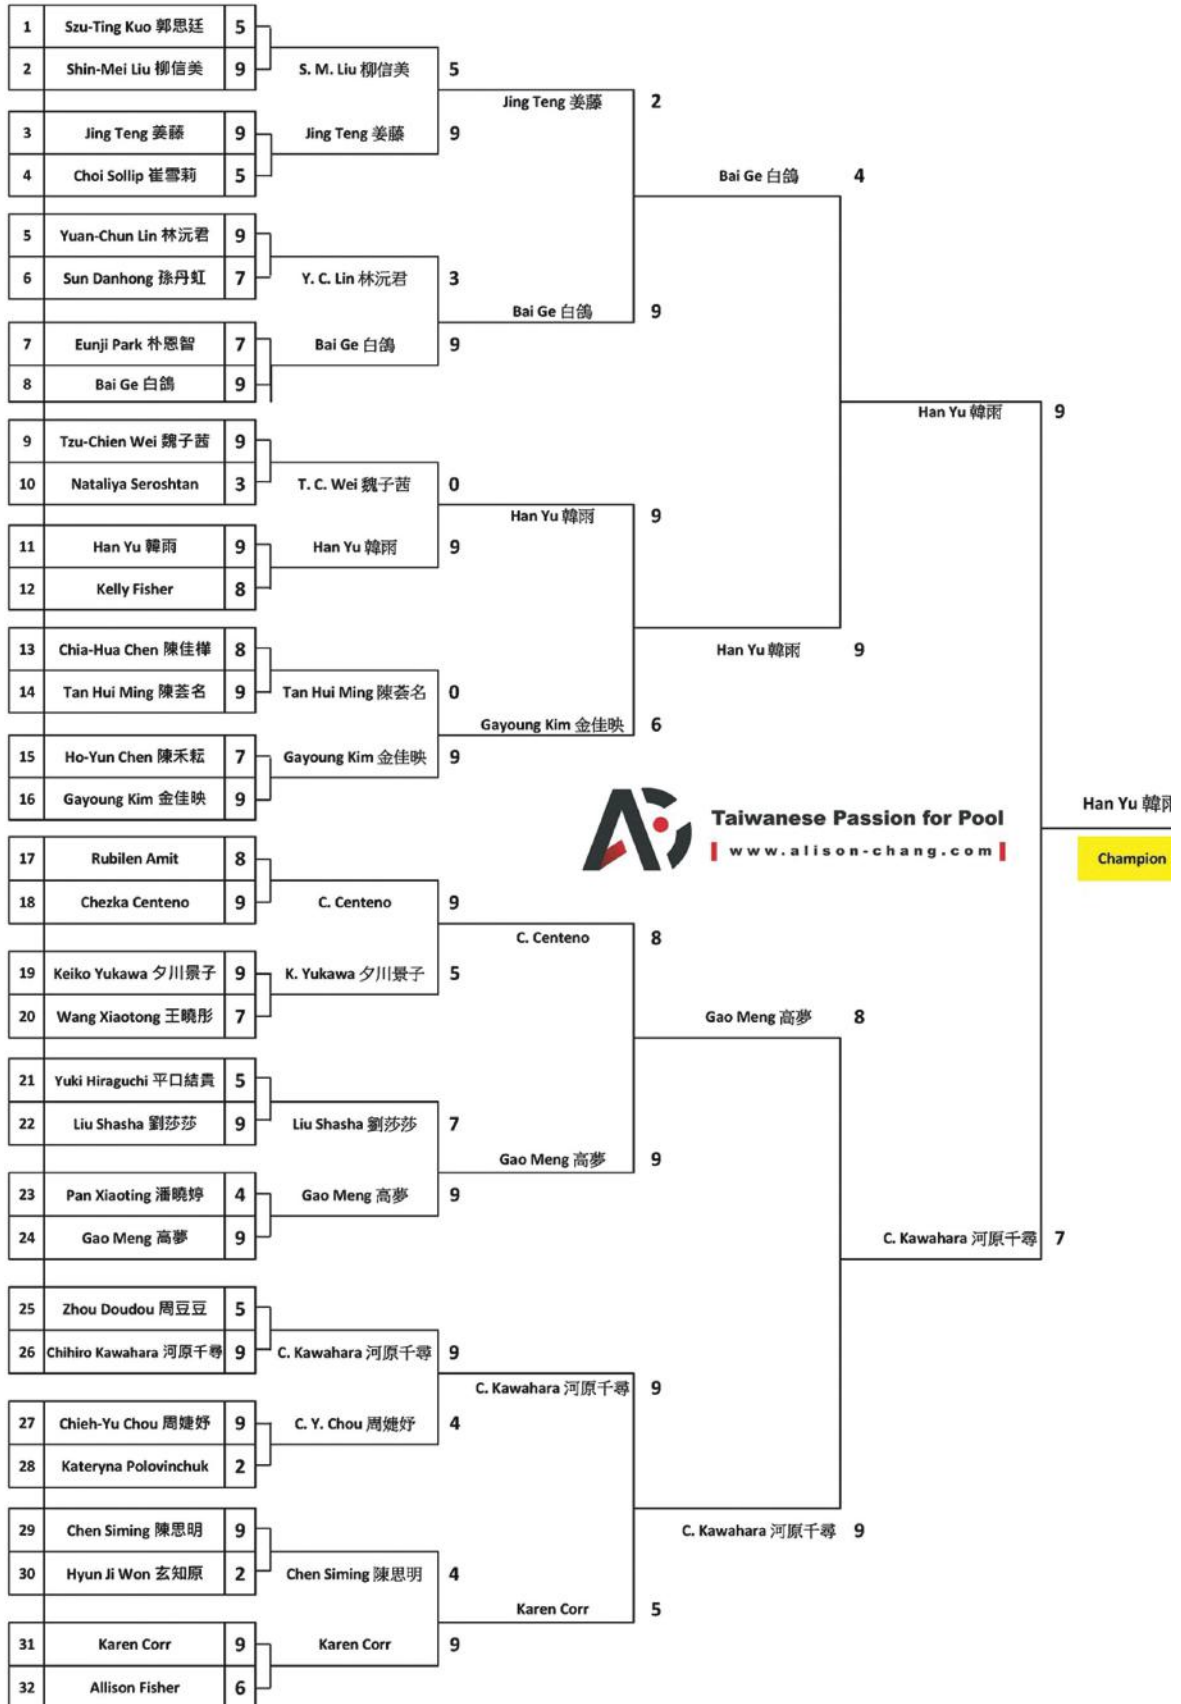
| 1 | Szu-Ting Kuo 郭思廷 | 5 |
|---|---|---|
| 2 | Shin-Mei Liu 柳信美 | 9 |
| 3 | Jing Teng 姜藤 | 9 |
| 4 | Choi Sollip 崔雪莉 | 5 |
| 5 | Yuan-Chun Lin 林沅君 | 9 |
| 6 | Sun Danhong 孫丹虹 | 7 |
| 7 | Eunji Park 朴恩智 | 7 |
| 8 | Bai Ge 白鴿 | 9 |
| 9 | Tzu-Chien Wei 魏子茜 | 9 |
| 10 | Nataliya Seroshtan | 3 |
| 11 | Han Yu 韓雨 | 9 |
| 12 | Kelly Fisher | 8 |
| 13 | Chia-Hua Chen 陳佳樺 | 8 |
| 14 | Tan Hui Ming 陳荟名 | 9 |
| 15 | Ho-Yun Chen 陳禾耘 | 7 |
| 16 | Gayoung Kim 金佳映 | 9 |
| 17 | Rubilen Amit | 8 |
| 18 | Chezka Centeno | 9 |
| 19 | Keiko Yukawa 夕川景子 | 9 |
| 20 | Wang Xiaotong 王曉彤 | 7 |
| 21 | Yuki Hiraguchi 平口結貴 | 5 |
| 22 | Liu Shasha 劉莎莎 | 9 |
| 23 | Pan Xiaoting 潘曉婷 | 4 |
| 24 | Gao Meng 高夢 | 9 |
| 25 | Zhou Doudou 周豆豆 | 5 |
| 26 | Chihiro Kawahara 河原千尋 | 9 |
| 27 | Chieh-Yu Chou 周婕妤 | 9 |
| 28 | Kateryna Polovinchuk | 2 |
| 29 | Chen Siming 陳思明 | 9 |
| 30 | Hyun Ji Won 玄知原 | 2 |
| 31 | Karen Corr | 9 |
| 32 | Allison Fisher | 6 |

S. M. Liu 柳信美 5
Jing Teng 姜藤 9
Y. C. Lin 林沅君 3
Bai Ge 白鴿 9
T. C. Wei 魏子茜 0
Han Yu 韓雨 9
Tan Hui Ming 陳荟名 0
Gayoung Kim 金佳映 9
C. Centeno 9
K. Yukawa 夕川景子 5
Liu Shasha 劉莎莎 7
Gao Meng 高夢 9
C. Kawahara 河原千尋 9
C. Y. Chou 周婕妤 4
Chen Siming 陳思明 4
Karen Corr 9

Jing Teng 姜藤 2
Bai Ge 白鴿 9
Han Yu 韓雨 9
Gayoung Kim 金佳映 6
C. Centeno 8
Gao Meng 高夢 9
C. Kawahara 河原千尋 9
Karen Corr 5

Bai Ge 白鴿 4
Han Yu 韓雨 9
Gao Meng 高夢 8
C. Kawahara 河原千尋 9

Han Yu 韓雨 9
C. Kawahara 河原千尋 7

Han Yu 韓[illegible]
Champion

Taiwanese Passion for Pool
www.alison-chang.com